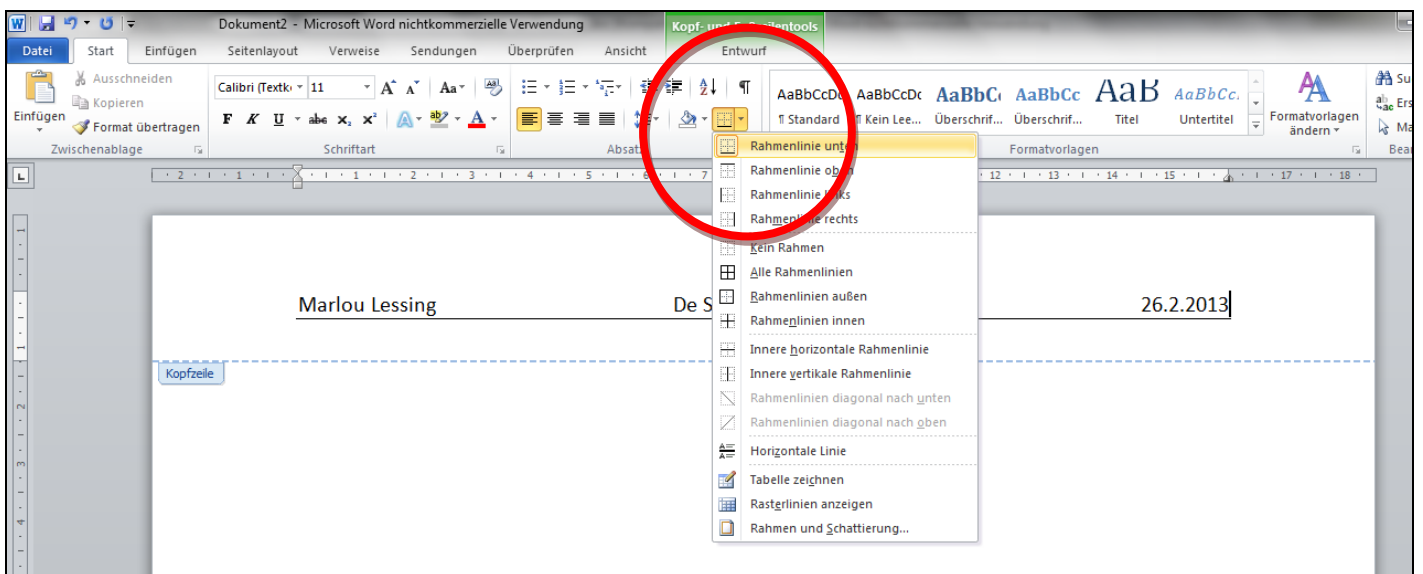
Dokument2 - Microsoft Word nichtkommerzielle Verwendung

Kopf- und F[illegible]zeilentools

Datei Start Einfügen Seitenlayout Verweise Sendungen Überprüfen Ansicht Entwurf

Ausschneiden
Kopieren
Einfügen
Format übertragen
Zwischenablage

Calibri (Textk· 11
Schriftart

Absatz

AaBbCcDc AaBbCcDc AaBbC AaBbCc AaB AaBbCc.
¶ Standard ¶ Kein Lee... Überschrif... Überschrif... Titel Untertitel
Formatvorlagen ändern
Formatvorlagen

Su
Ers
Ma
Bea

Rahmenlinie unten
Rahmenlinie oben
Rahmenlinie links
Rahmenlinie rechts
Kein Rahmen
Alle Rahmenlinien
Rahmenlinien außen
Rahmenlinien innen
Innere horizontale Rahmenlinie
Innere vertikale Rahmenlinie
Rahmenlinien diagonal nach unten
Rahmenlinien diagonal nach oben
Horizontale Linie
Tabelle zeichnen
Rasterlinien anzeigen
Rahmen und Schattierung...

Marlou Lessing De S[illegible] 26.2.2013

Kopfzeile